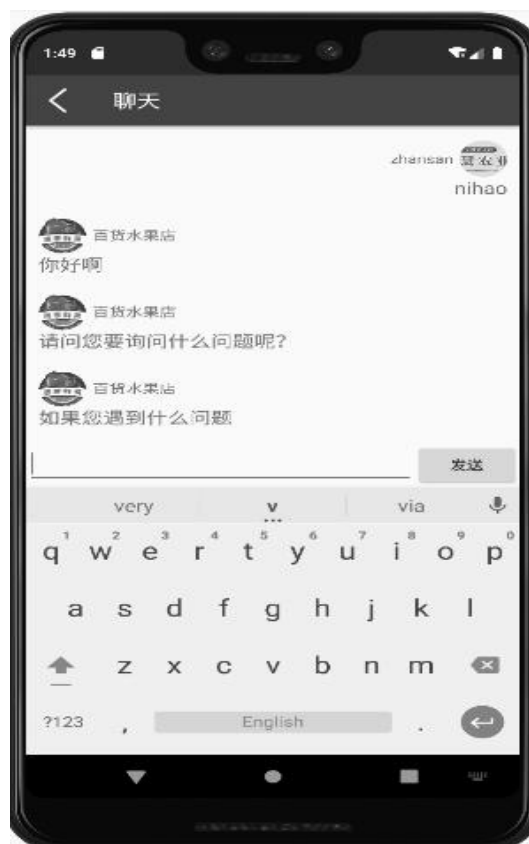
1:49

聊天

zhansan

nihao

百货水果店

你好啊

百货水果店

请问您要询问什么问题呢?

百货水果店

如果您遇到什么问题

发送

very
v
via

1 2 3 4 5 6 7 8 9 0
q w e r t y u i o p
a s d f g h j k l
z x c v b n m
?123 , English .